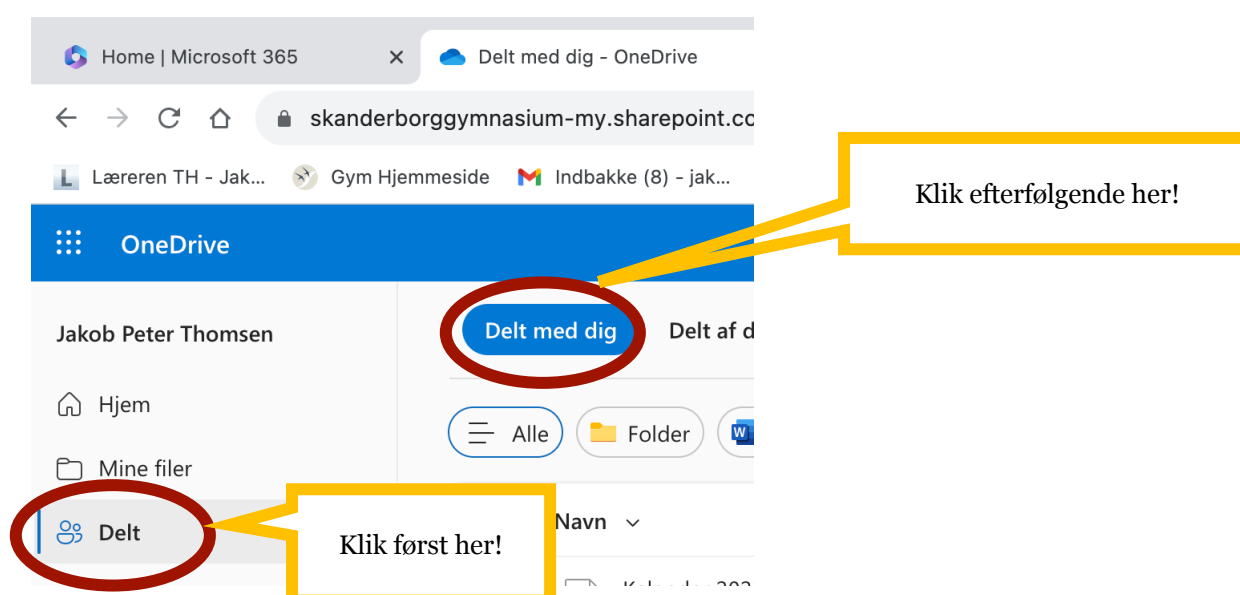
Home | Microsoft 365

Delt med dig - OneDrive

skanderborggymnasium-my.sharepoint.co

Læreren TH - Jak...

Gym Hjemmeside

Indbakke (8) - jak...

OneDrive

Klik efterfølgende her!

Jakob Peter Thomsen

Delt med dig

Delt af d

Hjem

Alle

Folder

Mine filer

Delt

Navn

Klik først her!

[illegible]